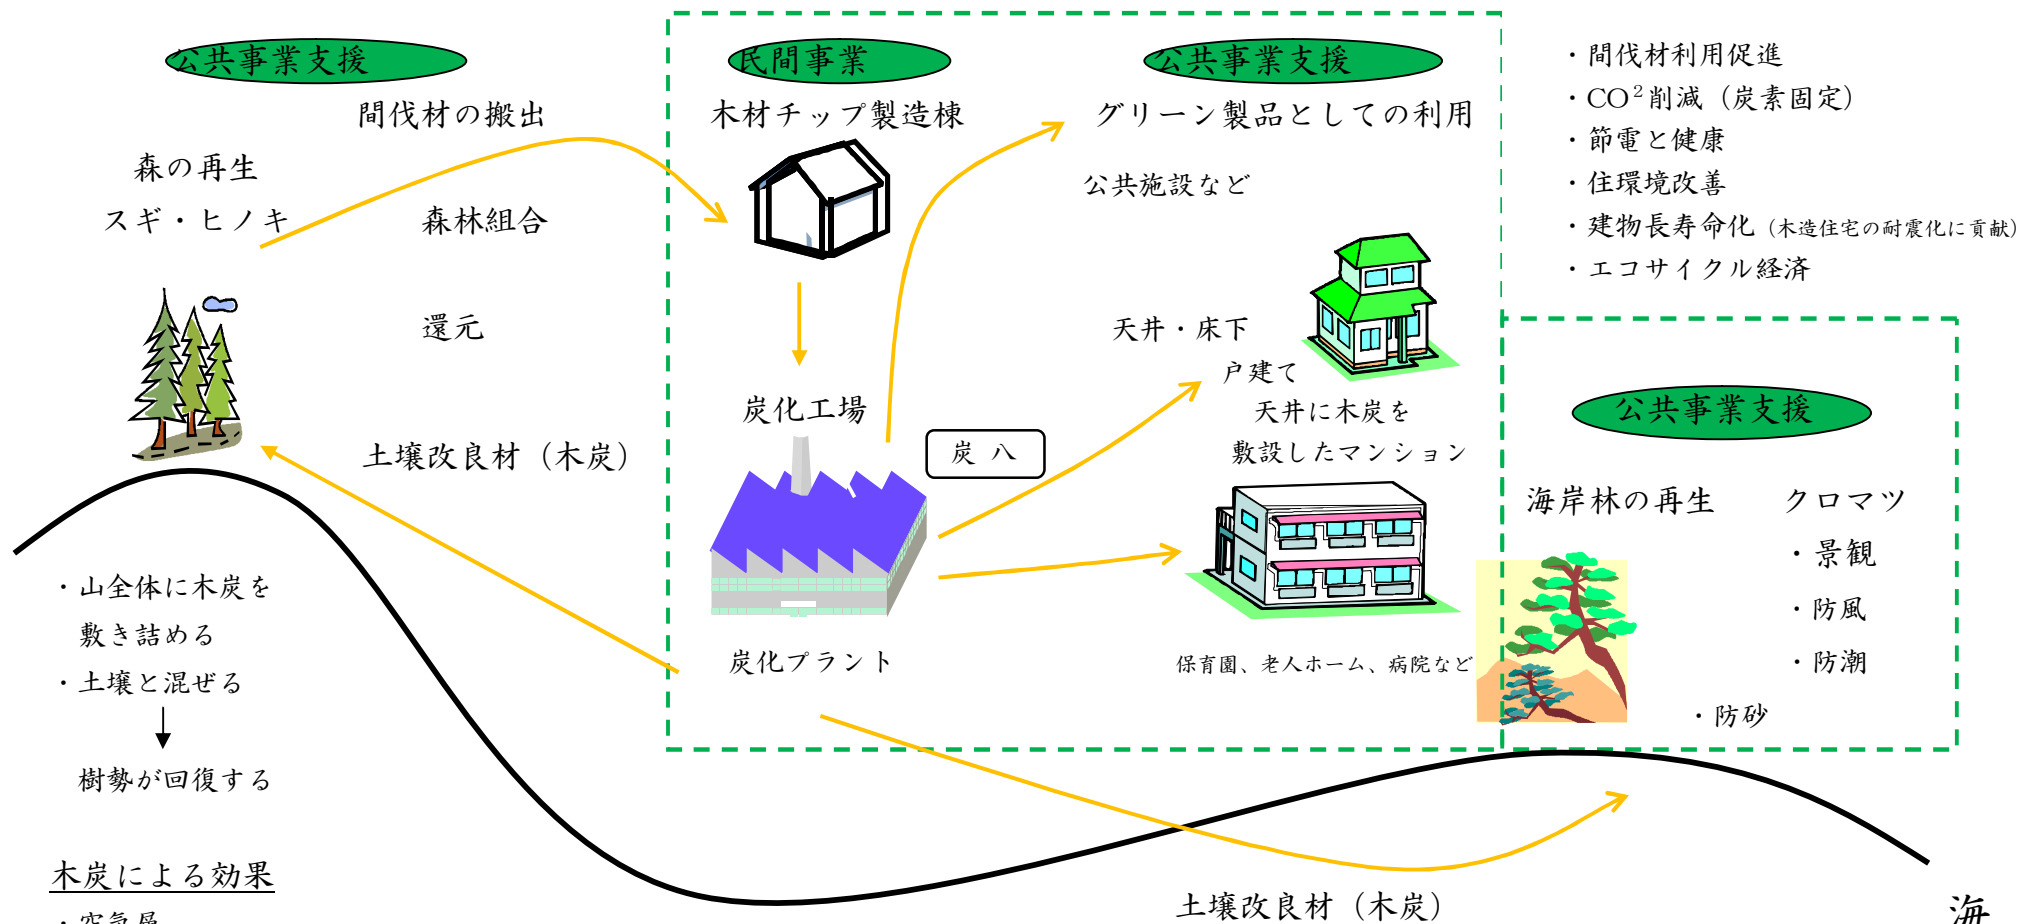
公共事業支援

間伐材の搬出

森の再生

スギ・ヒノキ

森林組合

還元

土壌改良材（木炭）

民間事業

木材チップ製造棟

炭化工場

炭　八

炭化プラント

公共事業支援

グリーン製品としての利用

公共施設など

天井・床下

戸建て

天井に木炭を

敷設したマンション

保育園、老人ホーム、病院など

・間伐材利用促進
・CO$^2$削減（炭素固定）
・節電と健康
・住環境改善
・建物長寿命化（木造住宅の耐震化に貢献）
・エコサイクル経済

公共事業支援

海岸林の再生

クロマツ

・景観

・防風

・防潮

・防砂

・山全体に木炭を
敷き詰める
・土壌と混ぜる

樹勢が回復する

木炭による効果

・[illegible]

土壌改良材（木炭）

海